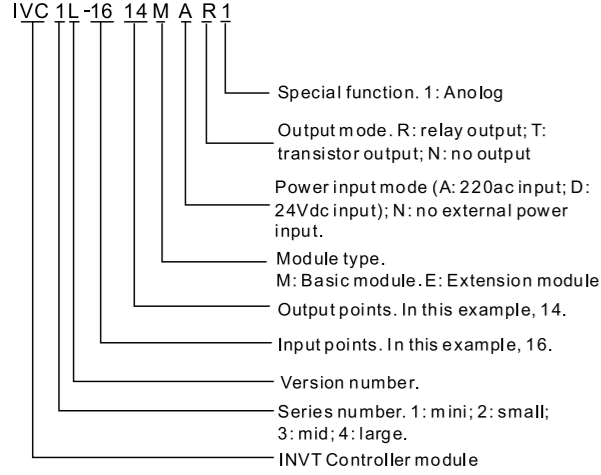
IVC 1L -16 14 M A R 1

Special function. 1: Anolog

Output mode. R: relay output; T: transistor output; N: no output

Power input mode (A: 220ac input; D: 24Vdc input); N: no external power input.

Module type.
M: Basic module. E: Extension module

Output points. In this example, 14.

Input points. In this example, 16.

Version number.

Series number. 1: mini; 2: small; 3: mid; 4: large.

INVT Controller module